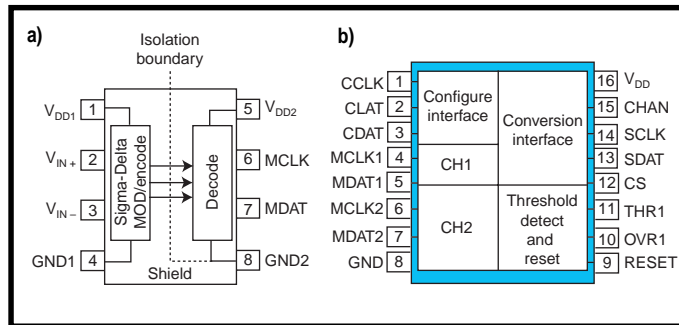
a)

Isolation boundary

$V_{DD1}$ 1
$V_{IN+}$ 2
$V_{IN-}$ 3
GND1 4

Sigma-Delta MOD/encode

Decode

5 $V_{DD2}$
6 MCLK
7 MDAT
8 GND2

Shield

b)

CCLK 1
CLAT 2
CDAT 3
MCLK1 4
MDAT1 5
MCLK2 6
MDAT2 7
GND 8

Configure interface

Conversion interface

CH1

CH2

Threshold detect and reset

16 $V_{DD}$
15 CHAN
14 SCLK
13 SDAT
12 CS
11 THR1
10 OVR1
9 RESET